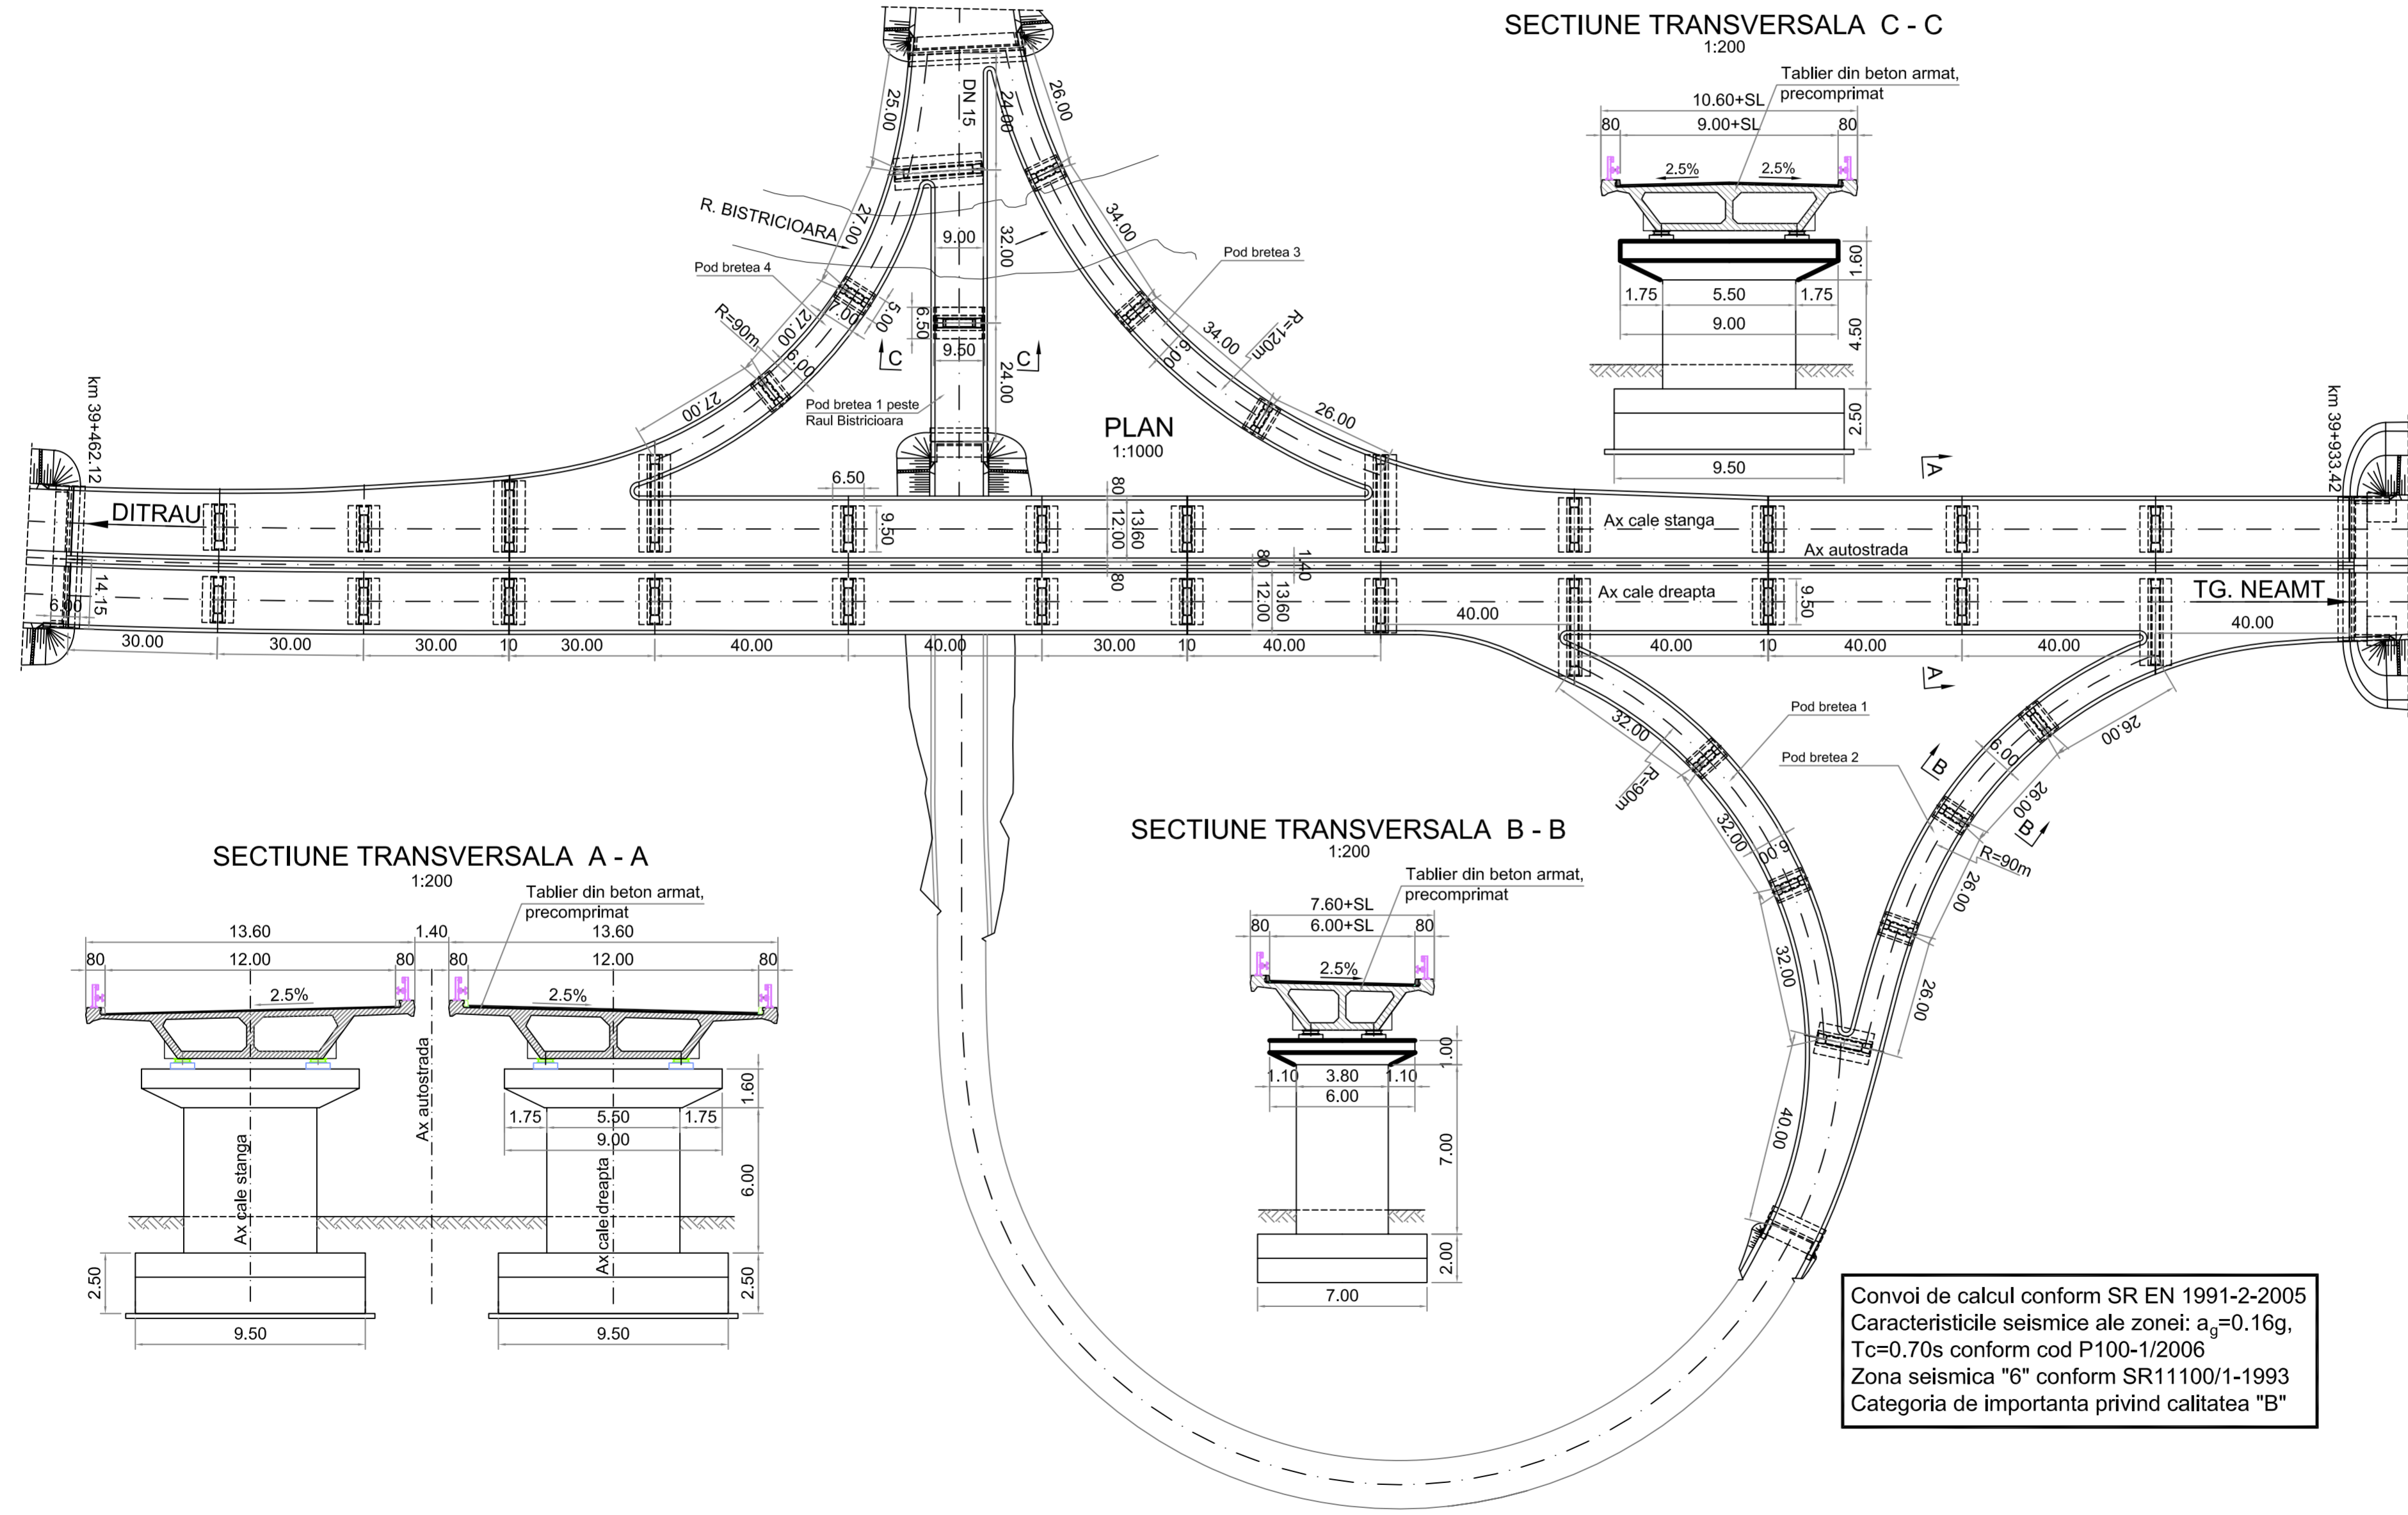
SECTIUNE TRANSVERSALA C - C
1:200

Tablier din beton armat, precomprimat
10.60+SL
80 9.00+SL 80
2.5% 2.5%
1.60
1.75 5.50 1.75
9.00
4.50
2.50
9.50

25.00
DN 15
24.00
26.00
R. BISTRICIOARA
27.00
9.00
32.00
34.00
Pod bretea 4
Pod bretea 3
R=90m
27.00
6.00
5.00
6.50
9.50
C
C
34.00
R=120m
6.00
24.00
27.00
Pod bretea 1 peste Raul Bistricioara
PLAN
1:1000
26.00
km 39+462.12
km 39+933.42
6.50
80
DITRAU
9.50
12.00
13.60
Ax cale stanga
Ax autostrada
A
1.40
80
80
14.15
6.00
12.00
13.60
Ax cale dreapta
9.50
TG. NEAMT
40.00
40.00
30.00 30.00 30.00 10 30.00 40.00 40.00 30.00 10 40.00 40.00 10 40.00 40.00
A
Pod bretea 1
32.00
26.00
Pod bretea 2
R=90m
B
6.00
26.00
32.00
6.00
B
R=90m
26.00
32.00
26.00
40.00

SECTIUNE TRANSVERSALA A - A
1:200

Tablier din beton armat, precomprimat
13.60 1.40 13.60
80 12.00 80 80 12.00 80
2.5% 2.5%
1.60
1.75 5.50 1.75
9.00
Ax autostrada
Ax cale stanga
Ax cale dreapta
6.00
2.50
2.50
9.50 9.50

SECTIUNE TRANSVERSALA B - B
1:200

Tablier din beton armat, precomprimat
7.60+SL
80 6.00+SL 80
2.5%
1.00
1.10 3.80 1.10
6.00
7.00
2.00
7.00

Convoi de calcul conform SR EN 1991-2-2005
Caracteristicile seismice ale zonei: $a_g$=0.16g, Tc=0.70s conform cod P100-1/2006
Zona seismica "6" conform SR11100/1-1993
Categoria de importanta privind calitatea "B"